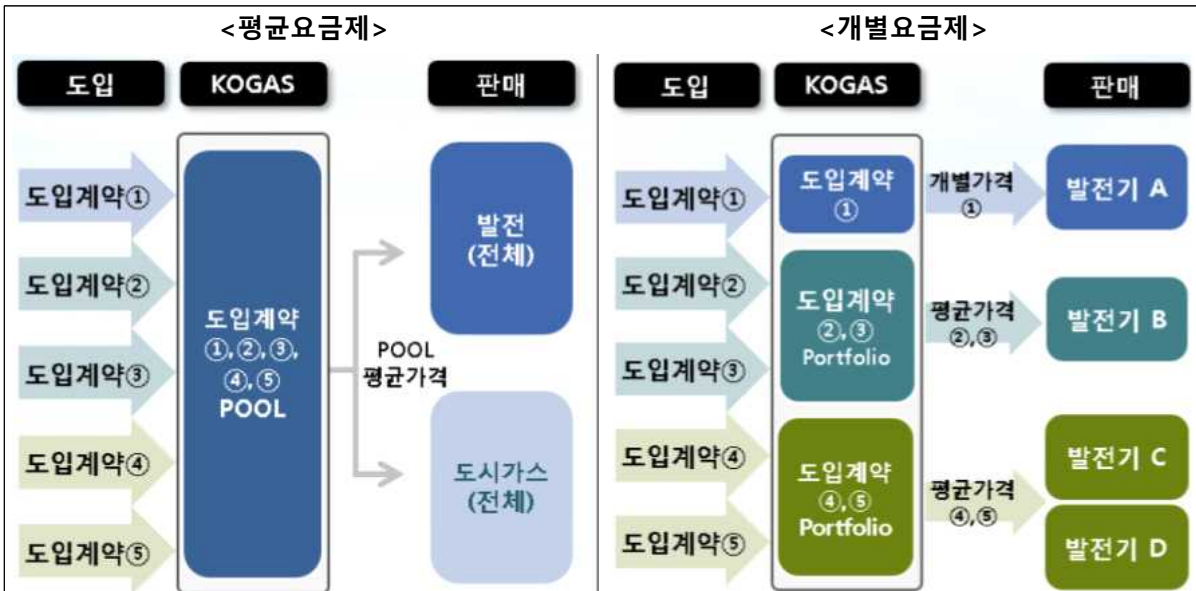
<평균요금제>

도입
KOGAS
판매

도입계약①
도입계약②
도입계약③
도입계약④
도입계약⑤

도입계약 ①,②,③, ④,⑤ POOL

POOL 평균가격

발전 (전체)
도시가스 (전체)

<개별요금제>

도입
KOGAS
판매

도입계약①
도입계약②
도입계약③
도입계약④
도입계약⑤

도입계약 ①
도입계약 ②,③ Portfolio
도입계약 ④,⑤ Portfolio

개별가격 ①
평균가격 ②,③
평균가격 ④,⑤

발전기 A
발전기 B
발전기 C
발전기 D